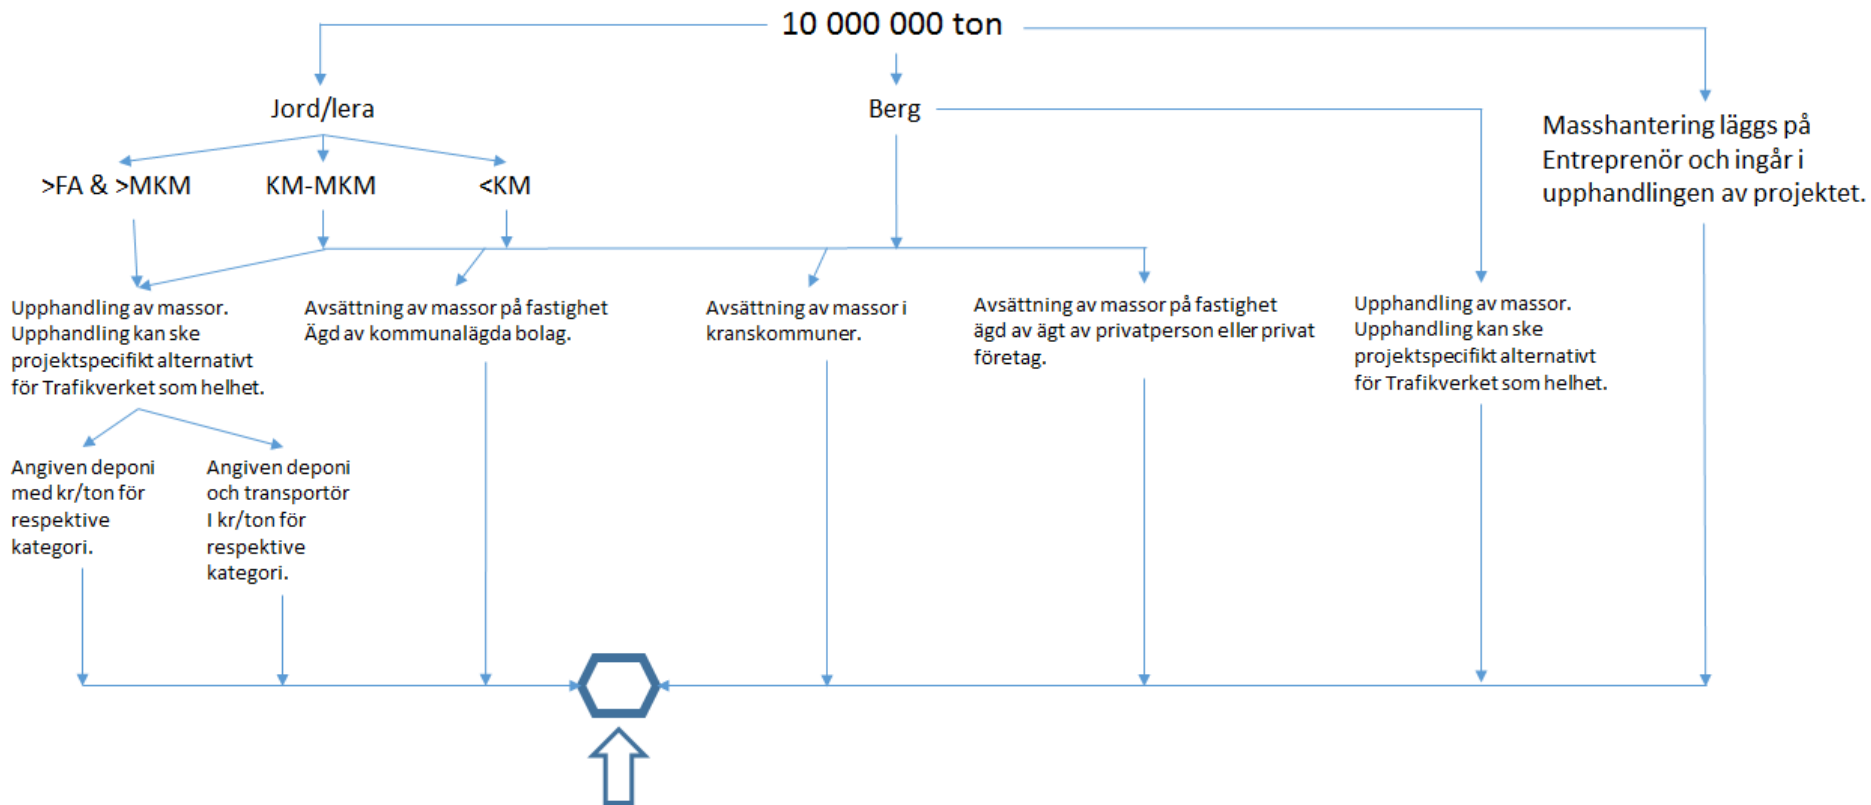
10 000 000 ton

Jord/lera

Berg

Masshantering läggs på Entreprenör och ingår i upphandlingen av projektet.

>FA & >MKM

KM-MKM

<KM

Upphandling av massor. Upphandling kan ske projektspecifikt alternativt för Trafikverket som helhet.

Avsättning av massor på fastighet Ägd av kommunalägda bolag.

Avsättning av massor i kranskommuner.

Avsättning av massor på fastighet ägd av ägt av privatperson eller privat företag.

Upphandling av massor. Upphandling kan ske projektspecifikt alternativt för Trafikverket som helhet.

Angiven deponi med kr/ton för respektive kategori.

Angiven deponi och transportör I kr/ton för respektive kategori.